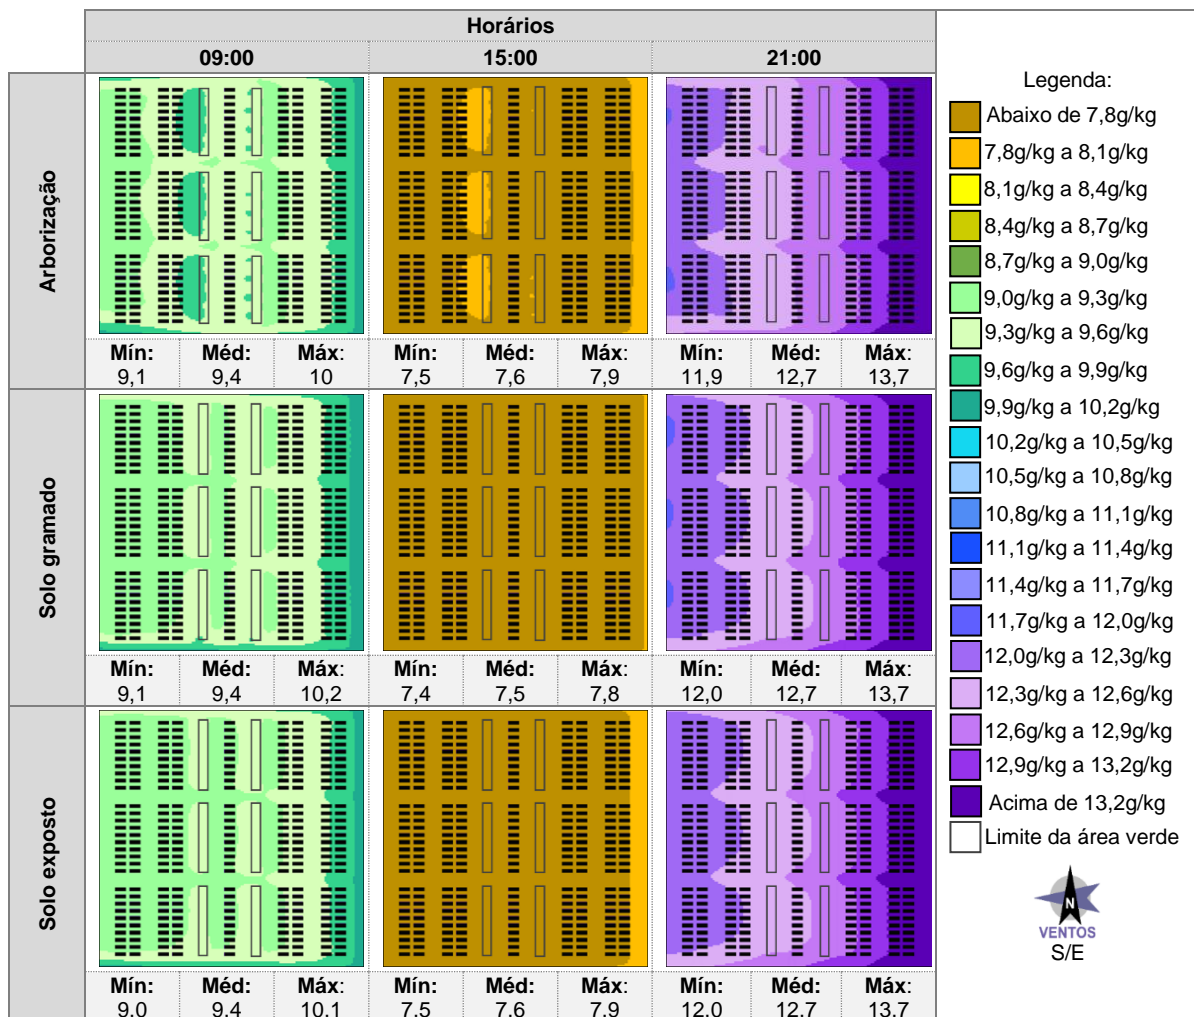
| | Horários | | | | | | | | |
|---|---|---|---|---|---|---|---|---|---|
| | 09:00 | | | 15:00 | | | 21:00 | | |
| Arborização | Mín: 9,1 | Méd: 9,4 | Máx: 10 | Mín: 7,5 | Méd: 7,6 | Máx: 7,9 | Mín: 11,9 | Méd: 12,7 | Máx: 13,7 |
| Solo gramado | Mín: 9,1 | Méd: 9,4 | Máx: 10,2 | Mín: 7,4 | Méd: 7,5 | Máx: 7,8 | Mín: 12,0 | Méd: 12,7 | Máx: 13,7 |
| Solo exposto | Mín: 9,0 | Méd: 9,4 | Máx: 10,1 | Mín: 7,5 | Méd: 7,6 | Máx: 7,9 | Mín: 12,0 | Méd: 12,7 | Máx: 13,7 |

Legenda:
Abaixo de 7,8g/kg
7,8g/kg a 8,1g/kg
8,1g/kg a 8,4g/kg
8,4g/kg a 8,7g/kg
8,7g/kg a 9,0g/kg
9,0g/kg a 9,3g/kg
9,3g/kg a 9,6g/kg
9,6g/kg a 9,9g/kg
9,9g/kg a 10,2g/kg
10,2g/kg a 10,5g/kg
10,5g/kg a 10,8g/kg
10,8g/kg a 11,1g/kg
11,1g/kg a 11,4g/kg
11,4g/kg a 11,7g/kg
11,7g/kg a 12,0g/kg
12,0g/kg a 12,3g/kg
12,3g/kg a 12,6g/kg
12,6g/kg a 12,9g/kg
12,9g/kg a 13,2g/kg
Acima de 13,2g/kg
Limite da área verde

N
VENTOS
S/E